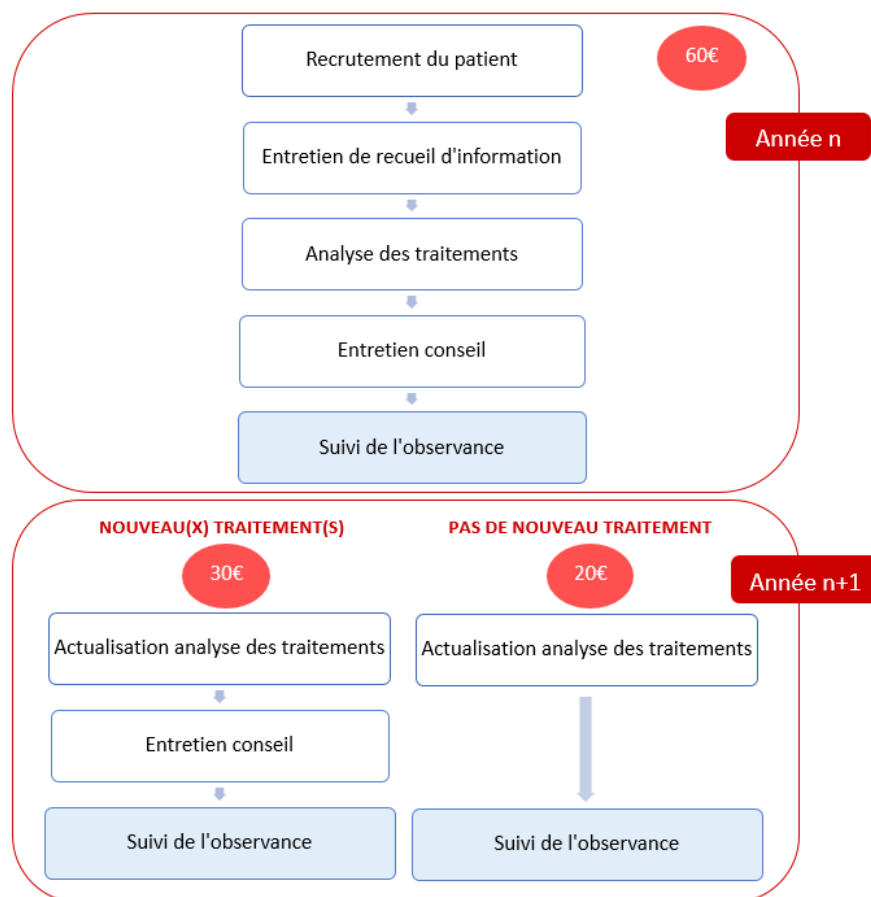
Recrutement du patient

60€

Année n

Entretien de recueil d'information

Analyse des traitements

Entretien conseil

Suivi de l'observance

NOUVEAU(X) TRAITEMENT(S)

30€

Actualisation analyse des traitements

Entretien conseil

Suivi de l'observance

PAS DE NOUVEAU TRAITEMENT

20€

Année n+1

Actualisation analyse des traitements

Suivi de l'observance